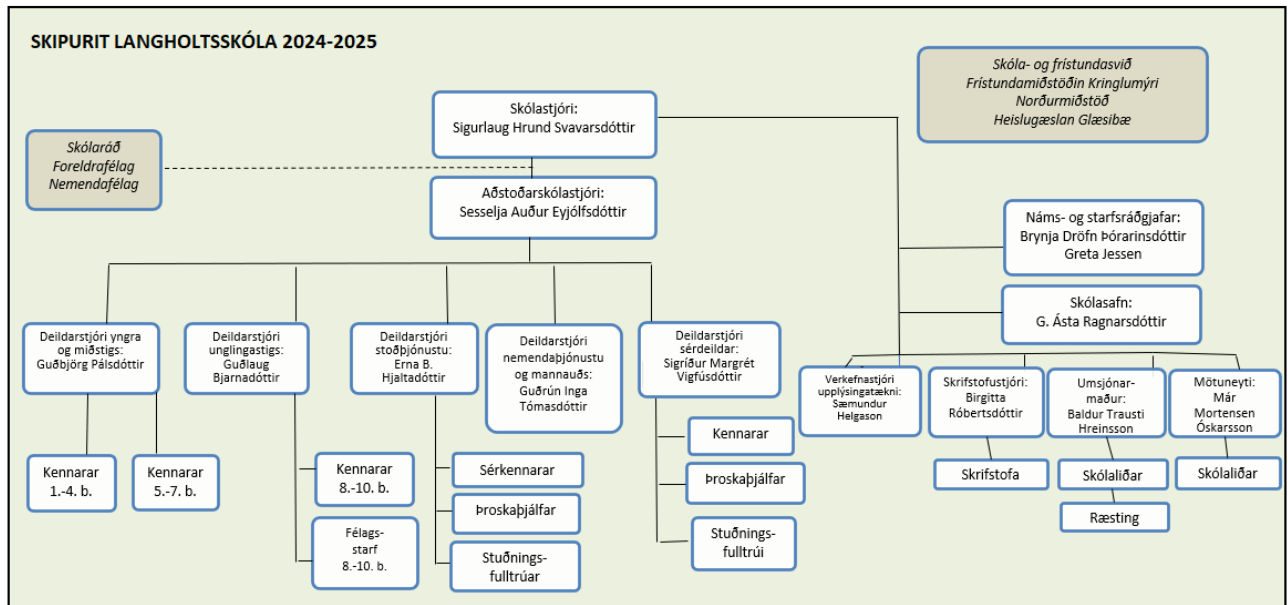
SKIPURIT LANGHOLTSSKÓLA 2024-2025

Skóla- og frístundasvið
Frístundamiðstöðin Kringlumýri
Norðurmiðstöð
Heislugæslan Glæsibæ

Skólastjóri:
Sigurlaug Hrund Svavarsdóttir

Skólaráð
Foreldrafélag
Nemendafélag

Aðstoðarskólastjóri:
Sesselja Auður Eyjólfsdóttir

Náms- og starfsráðgjafar:
Brynja Dröfn Þórarinsdóttir
Greta Jessen

Skólasafn:
G. Ásta Ragnarsdóttir

Deildarstjóri yngra og miðstigs:
Guðbjörg Pálsdóttir

Deildarstjóri unglingastigs:
Guðlaug Bjarnadóttir

Deildarstjóri stoðþjónustu:
Erna B. Hjaltadóttir

Deildarstjóri nemendaþjónustu og mannauðs:
Guðrún Inga Tómasdóttir

Deildarstjóri sérdeildar:
Sigríður Margrét Vigfúsdóttir

Verkefnastjóri upplýsingatækni:
Sæmundur Helgason

Skrifstofustjóri:
Birgitta Róbertsdóttir

Umsjónar-maður:
Baldur Trausti Hreinsson

Mötuneyti:
Már Mortensen Óskarsson

Kennarar
1.-4. b.

Kennarar
5.-7. b.

Kennarar
8.-10. b.

Félags-starf
8.-10. b.

Sérkennarar

Þroskaþjálfar

Stuðnings-fulltrúar

Kennarar

Þroskaþjálfar

Stuðnings-fulltrúi

Skrifstofa

Skólaliðar

Ræsting

Skólaliðar